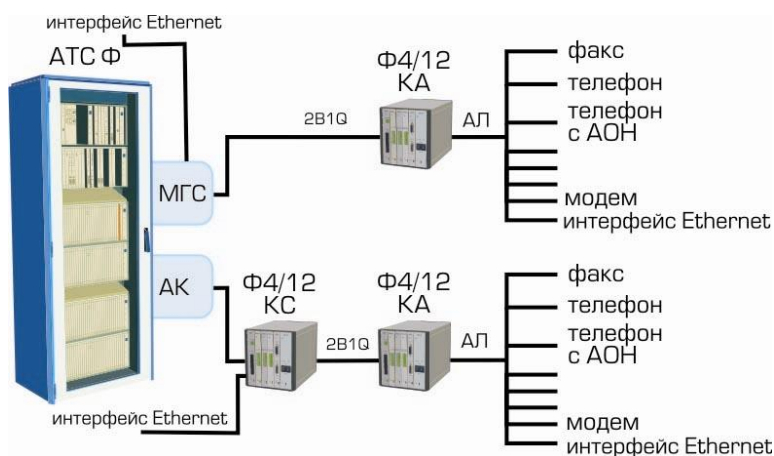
интерфейс Ethernet

АТС Ф

МГС

АК

2B1Q

Ф4/12
КА

АЛ

факс
телефон
телефон
с АОН
модем
интерфейс Ethernet

Ф4/12
КС

2B1Q

Ф4/12
КА

АЛ

факс
телефон
телефон
с АОН
модем
интерфейс Ethernet

интерфейс Ethernet